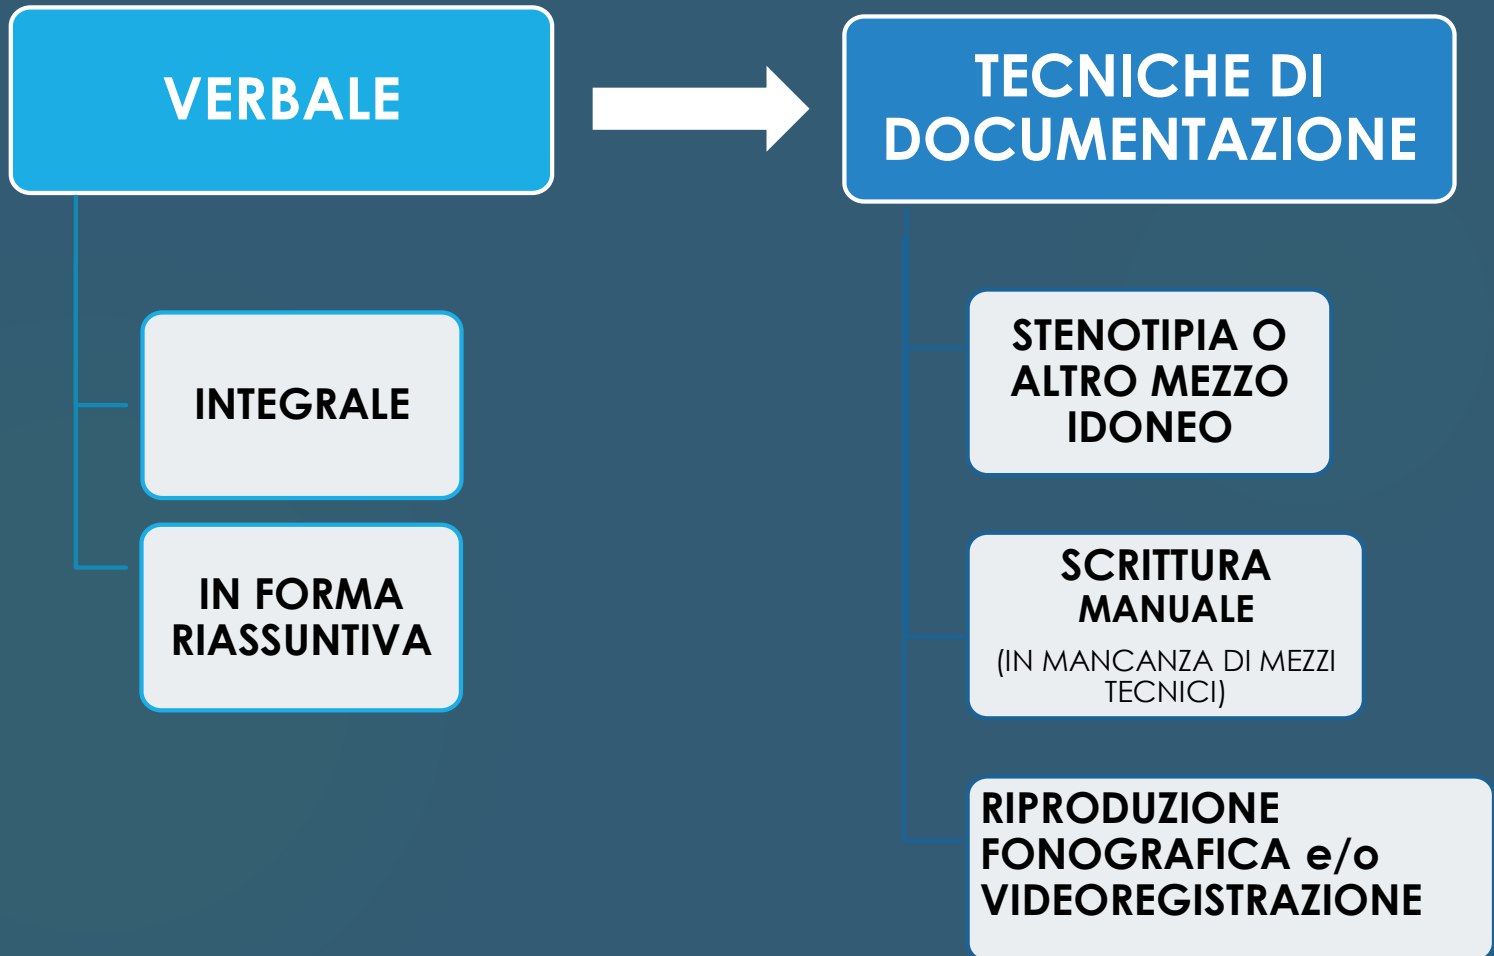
VERBALE

INTEGRALE

IN FORMA RIASSUNTIVA

TECNICHE DI DOCUMENTAZIONE

STENOTIPIA O ALTRO MEZZO IDONEO

SCRITTURA MANUALE
(IN MANCANZA DI MEZZI TECNICI)

RIPRODUZIONE FONOGRAFICA e/o VIDEOREGISTRAZIONE